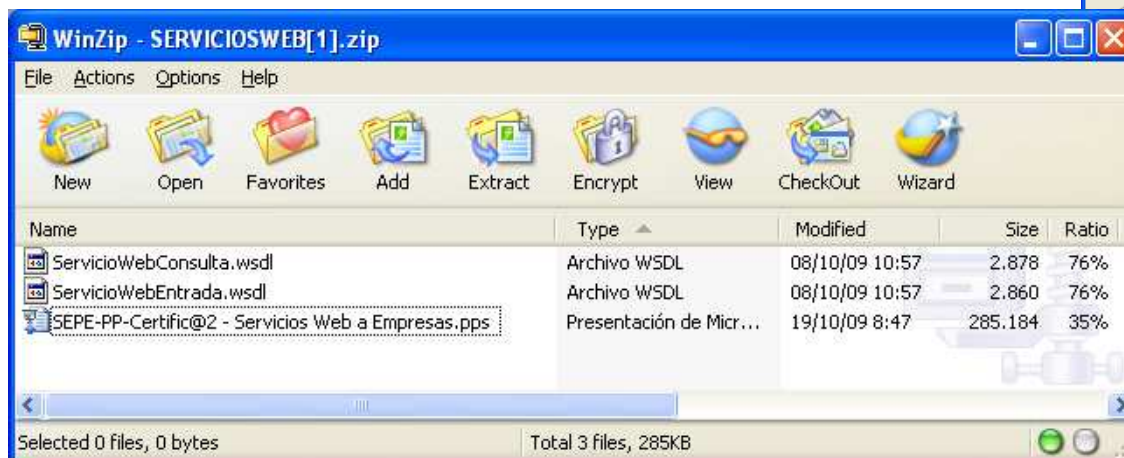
WinZip - SERVICIOSWEB[1].zip

File Actions Options Help

New Open Favorites Add Extract Encrypt View CheckOut Wizard

| Name | Type | Modified | Size | Ratio |
|---|---|---|---|---|
| ServicioWebConsulta.wsdl | Archivo WSDL | 08/10/09 10:57 | 2.878 | 76% |
| ServicioWebEntrada.wsdl | Archivo WSDL | 08/10/09 10:57 | 2.860 | 76% |
| SEPE-PP-Certific@2 - Servicios Web a Empresas.pps | Presentación de Micr... | 19/10/09 8:47 | 285.184 | 35% |

Selected 0 files, 0 bytes

Total 3 files, 285KB